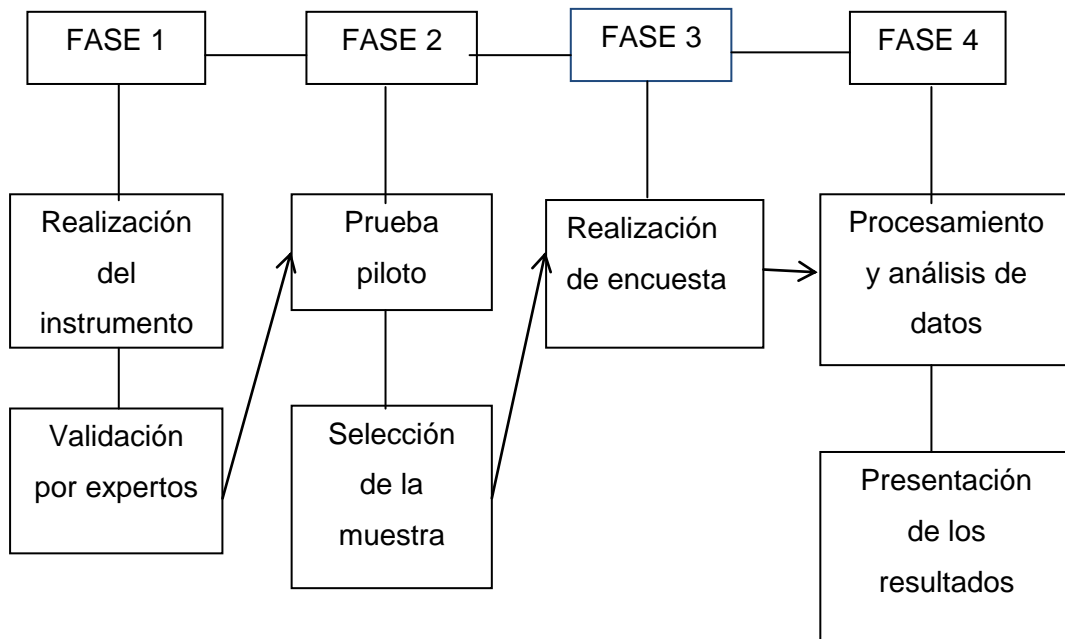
FASE 1

FASE 2

FASE 3

FASE 4

Realización del instrumento

Validación por expertos

Prueba piloto

Selección de la muestra

Realización de encuesta

Procesamiento y análisis de datos

Presentación de los resultados